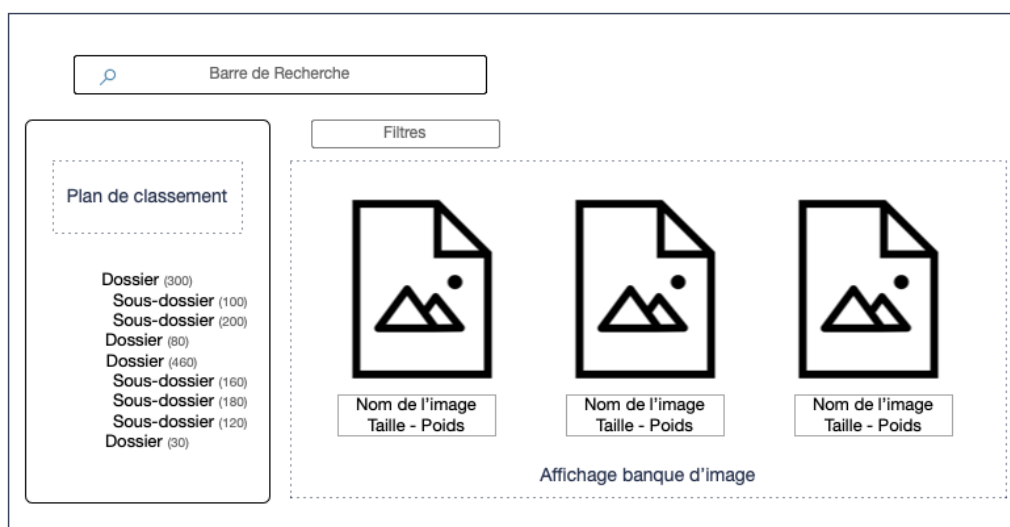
Barre de Recherche

Filtres

Plan de classement

Dossier (300)
Sous-dossier (100)
Sous-dossier (200)
Dossier (80)
Dossier (460)
Sous-dossier (160)
Sous-dossier (180)
Sous-dossier (120)
Dossier (30)

Nom de l'image
Taille - Poids

Nom de l'image
Taille - Poids

Nom de l'image
Taille - Poids

Affichage banque d'image